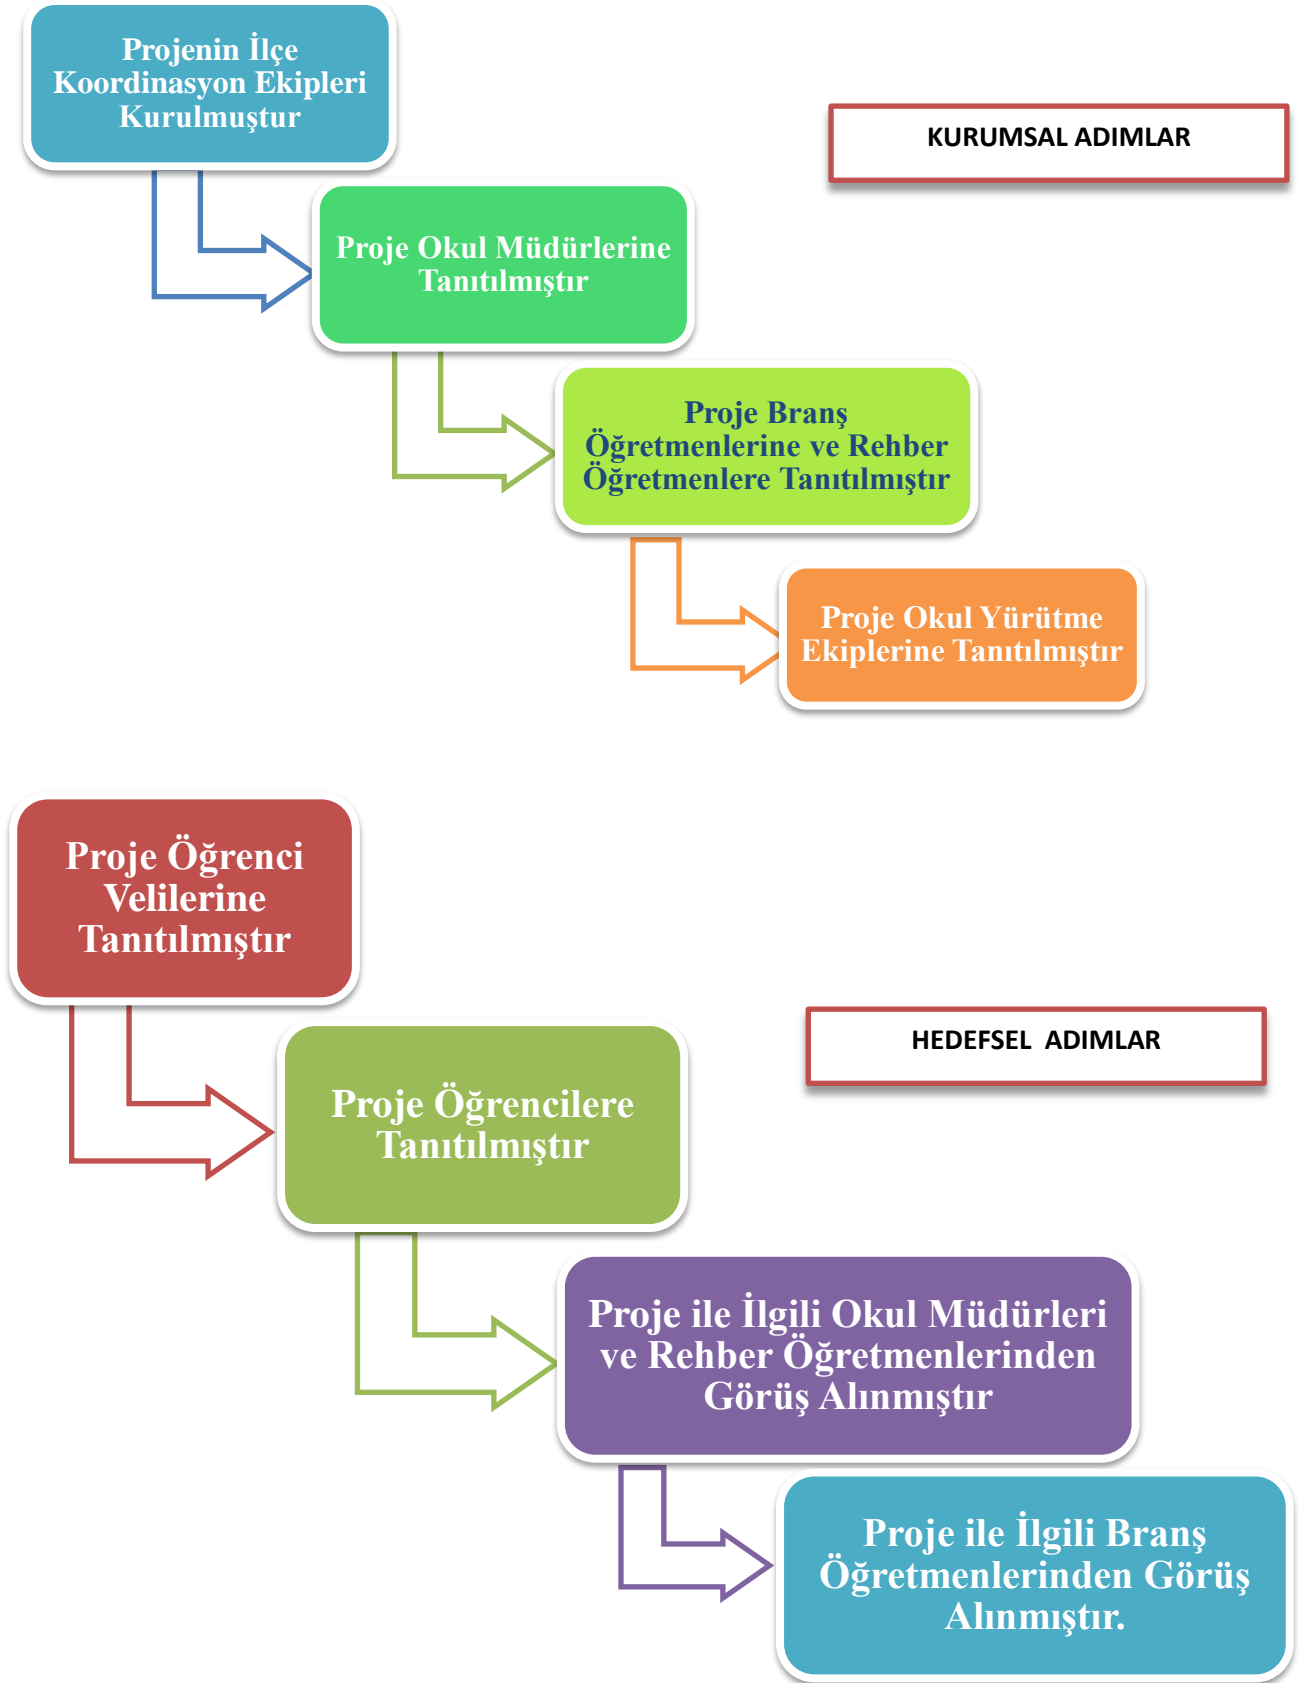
Projenin İlçe Koordinasyon Ekipleri Kurulmuştur

KURUMSAL ADIMLAR

Proje Okul Müdürlerine Tanıtılmıştır

Proje Branş Öğretmenlerine ve Rehber Öğretmenlere Tanıtılmıştır

Proje Okul Yürütme Ekiplerine Tanıtılmıştır

Proje Öğrenci Velilerine Tanıtılmıştır

HEDEFSEL ADIMLAR

Proje Öğrencilere Tanıtılmıştır

Proje ile İlgili Okul Müdürleri ve Rehber Öğretmenlerinden Görüş Alınmıştır

Proje ile İlgili Branş Öğretmenlerinden Görüş Alınmıştır.